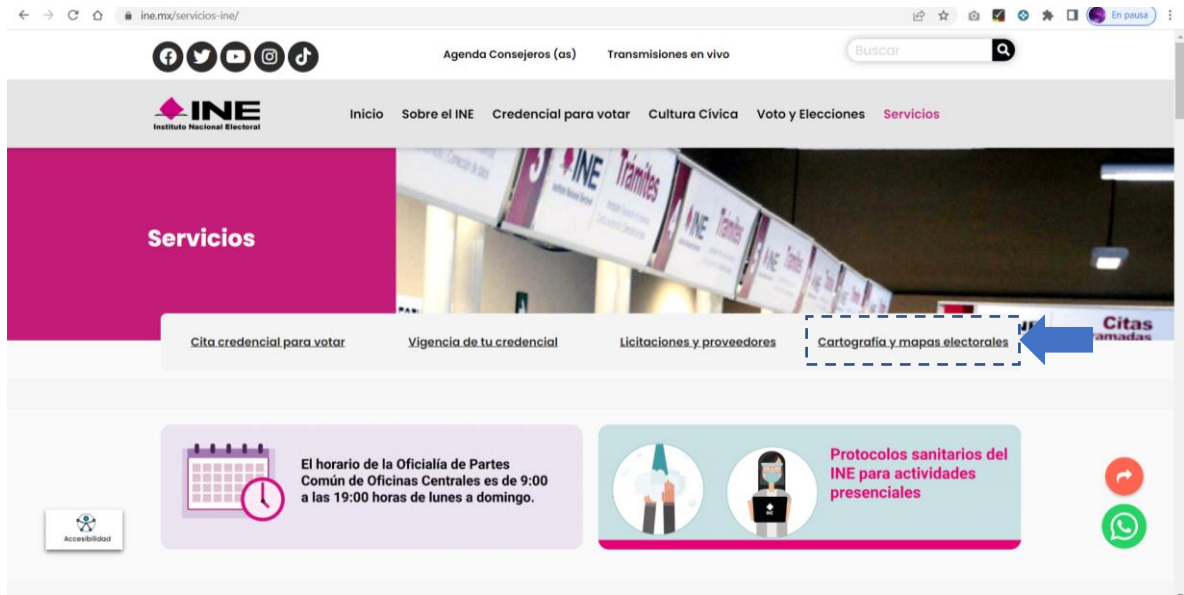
ine.mx/servicios-ine/

En pausa

Agenda Consejeros (as)

Transmisiones en vivo

Buscar

INE
Instituto Nacional Electoral

Inicio

Sobre el INE

Credencial para votar

Cultura Cívica

Voto y Elecciones

Servicios

Servicios

INE Trámites

Citas
ramadas

Cita credencial para votar

Vigencia de tu credencial

Licitaciones y proveedores

Cartografía y mapas electorales

El horario de la Oficialía de Partes Común de Oficinas Centrales es de 9:00 a las 19:00 horas de lunes a domingo.

Protocolos sanitarios del INE para actividades presenciales

Accesibilidad